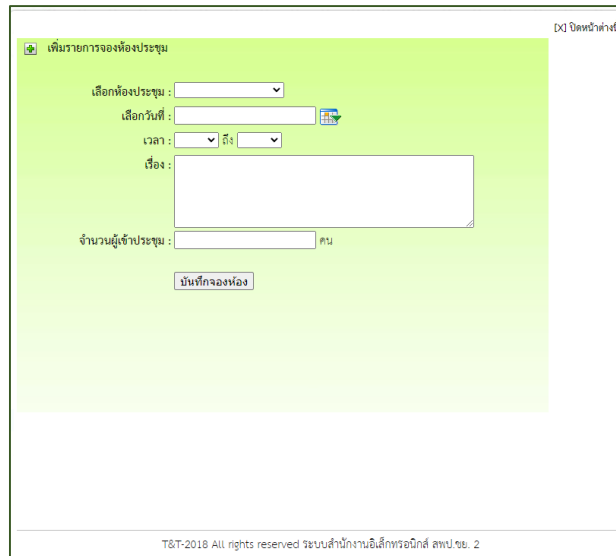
[X] ปิดหน้าต่างนี้

เพิ่มรายการจองห้องประชุม

เลือกห้องประชุม :

เลือกวันที่ :

เวลา : ถึง

เรื่อง :

จำนวนผู้เข้าประชุม : คน

บันทึกจองห้อง

T&T-2018 All rights reserved ระบบสำนักงานอิเล็กทรอนิกส์ สพป.ชย. 2